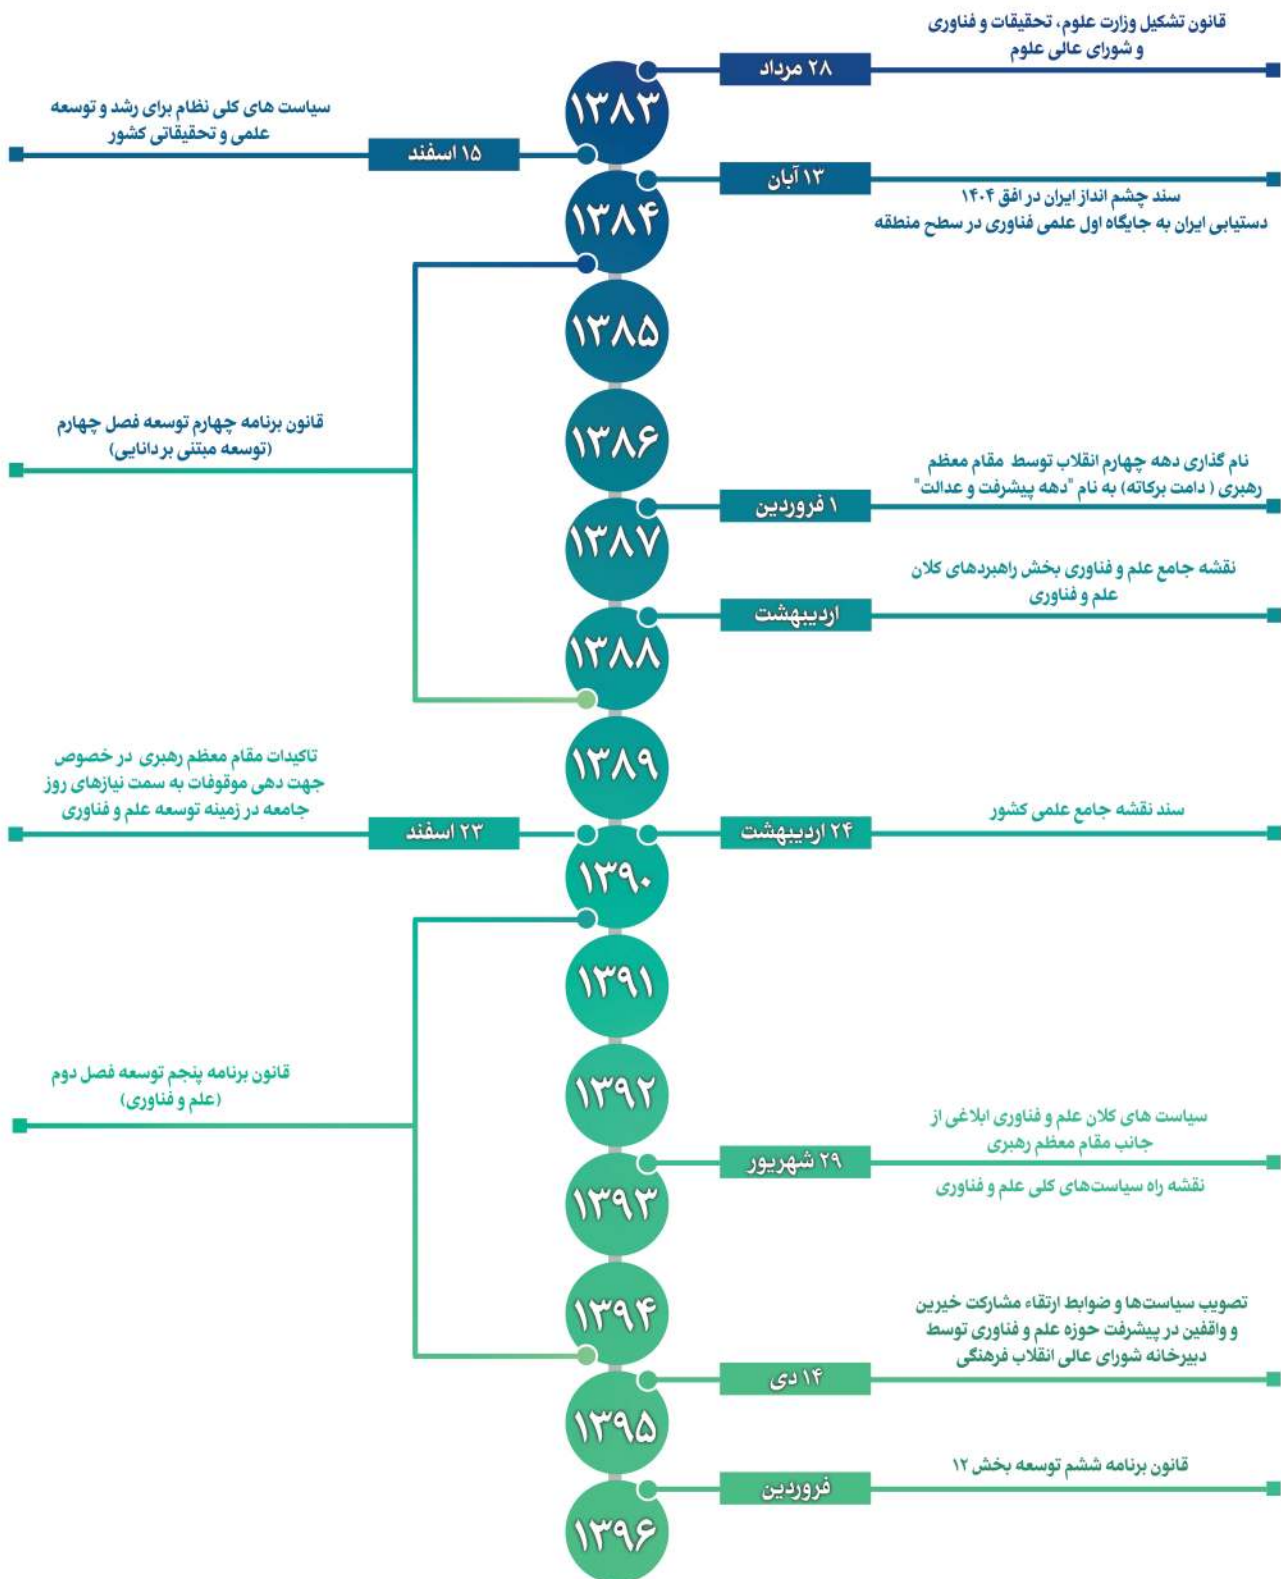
قانون تشکیل وزارت علوم، تحقیقات و فناوری و شورای عالی علوم

۲۸ مرداد

۱۳۸۳

سیاست های کلی نظام برای رشد و توسعه علمی و تحقیقاتی کشور

۱۵ اسفند

۱۳ آبان

سند چشم انداز ایران در افق ۱۴۰۴ دستیابی ایران به جایگاه اول علمی فناوری در سطح منطقه

۱۳۸۴

۱۳۸۵

قانون برنامه چهارم توسعه فصل چهارم (توسعه مبتنی بردانایی)

۱۳۸۶

نام گذاری دهه چهارم انقلاب توسط مقام معظم رهبری ( دامت برکاته) به نام "دهه پیشرفت و عدالت"

۱ فروردین

۱۳۸۷

نقشه جامع علم و فناوری بخش راهبردهای کلان علم و فناوری

اردیبهشت

۱۳۸۸

۱۳۸۹

تاکیدات مقام معظم رهبری در خصوص جهت دهی موقوفات به سمت نیازهای روز جامعه در زمینه توسعه علم و فناوری

۲۳ اسفند

۲۴ اردیبهشت

سند نقشه جامع علمی کشور

۱۳۹۰

۱۳۹۱

قانون برنامه پنجم توسعه فصل دوم (علم و فناوری)

۱۳۹۲

سیاست های کلان علم و فناوری ابلاغی از جانب مقام معظم رهبری

۲۹ شهریور

نقشه راه سیاست‌های کلی علم و فناوری

۱۳۹۳

تصویب سیاست‌ها و ضوابط ارتقاء مشارکت خیرین و واقفین در پیشرفت حوزه علم و فناوری توسط دبیرخانه شورای عالی انقلاب فرهنگی

۱۳۹۴

۱۴ دی

۱۳۹۵

قانون برنامه ششم توسعه بخش ۱۲

فروردین

۱۳۹۶